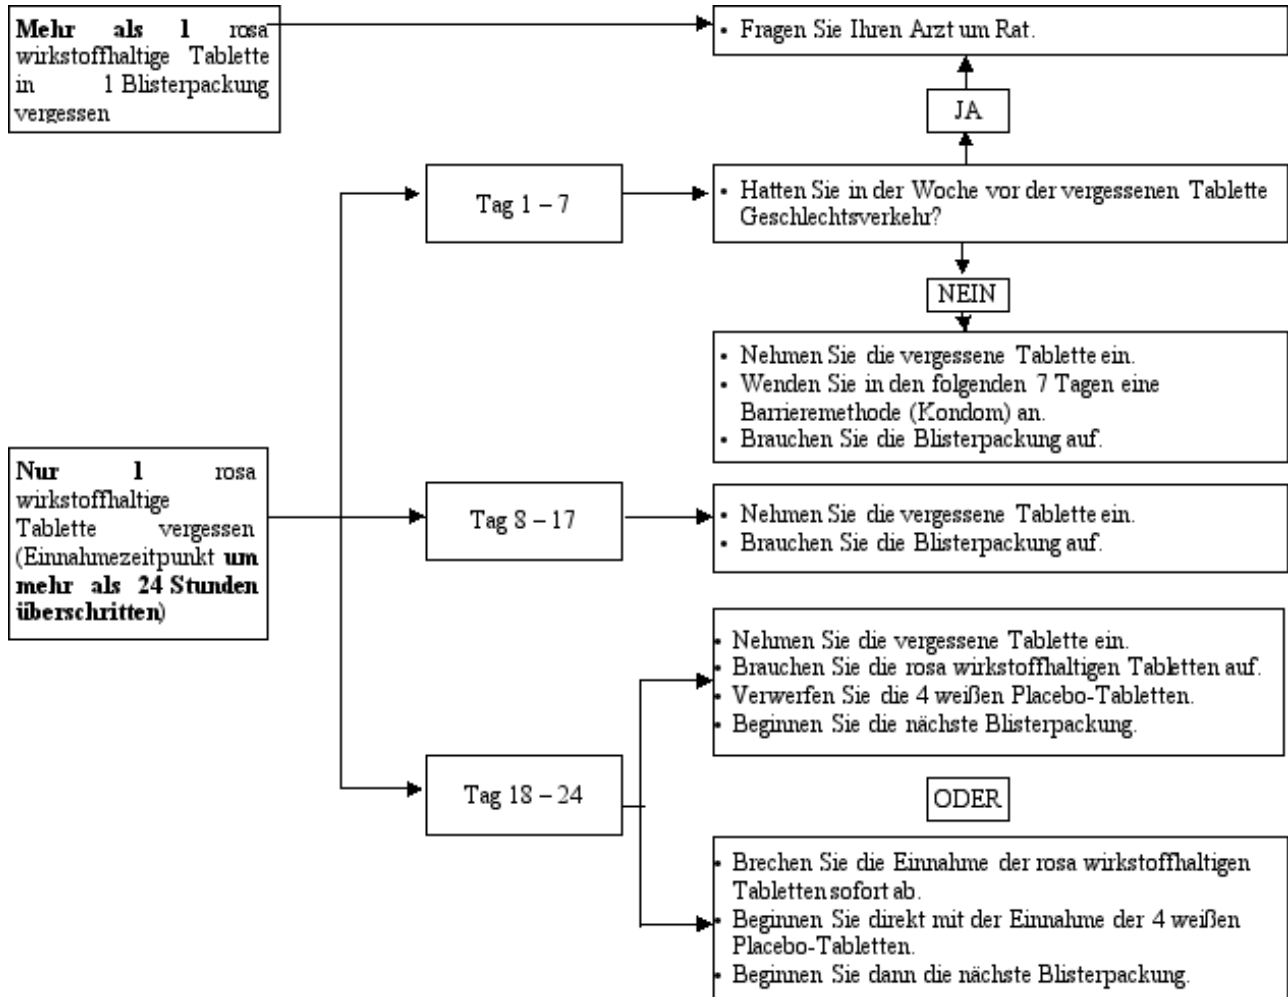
**Mehr als 1** rosa wirkstoffhaltige Tablette in 1 Blisterpackung vergessen

• Fragen Sie Ihren Arzt um Rat.

JA

**Nur 1** rosa wirkstoffhaltige Tablette vergessen (Einnahmezeitpunkt **um mehr als 24 Stunden überschritten**)

Tag 1 – 7

• Hatten Sie in der Woche vor der vergessenen Tablette Geschlechtsverkehr?

NEIN

• Nehmen Sie die vergessene Tablette ein.
• Wenden Sie in den folgenden 7 Tagen eine Barrieremethode (Kondom) an.
• Brauchen Sie die Blisterpackung auf.

Tag 8 – 17

• Nehmen Sie die vergessene Tablette ein.
• Brauchen Sie die Blisterpackung auf.

Tag 18 – 24

• Nehmen Sie die vergessene Tablette ein.
• Brauchen Sie die rosa wirkstoffhaltigen Tabletten auf.
• Verwerfen Sie die 4 weißen Placebo-Tabletten.
• Beginnen Sie die nächste Blisterpackung.

ODER

• Brechen Sie die Einnahme der rosa wirkstoffhaltigen Tabletten sofort ab.
• Beginnen Sie direkt mit der Einnahme der 4 weißen Placebo-Tabletten.
• Beginnen Sie dann die nächste Blisterpackung.